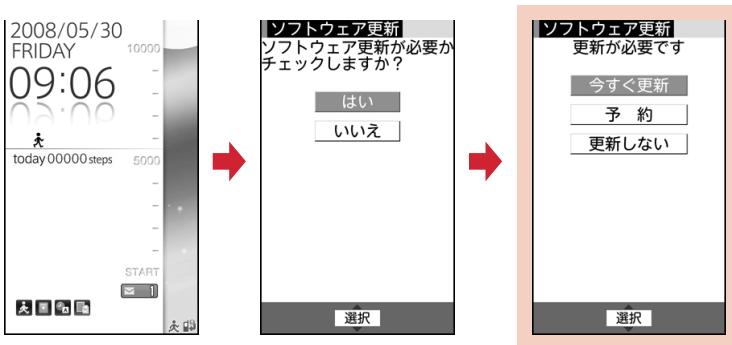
2008/05/30
FRIDAY
09:06
10000
today 00000 steps
5000
START
1

ソフトウェア更新
ソフトウェア更新が必要かチェックしますか？
はい
いいえ
選択

ソフトウェア更新
更新が必要です
今すぐ更新
予約
更新しない
選択